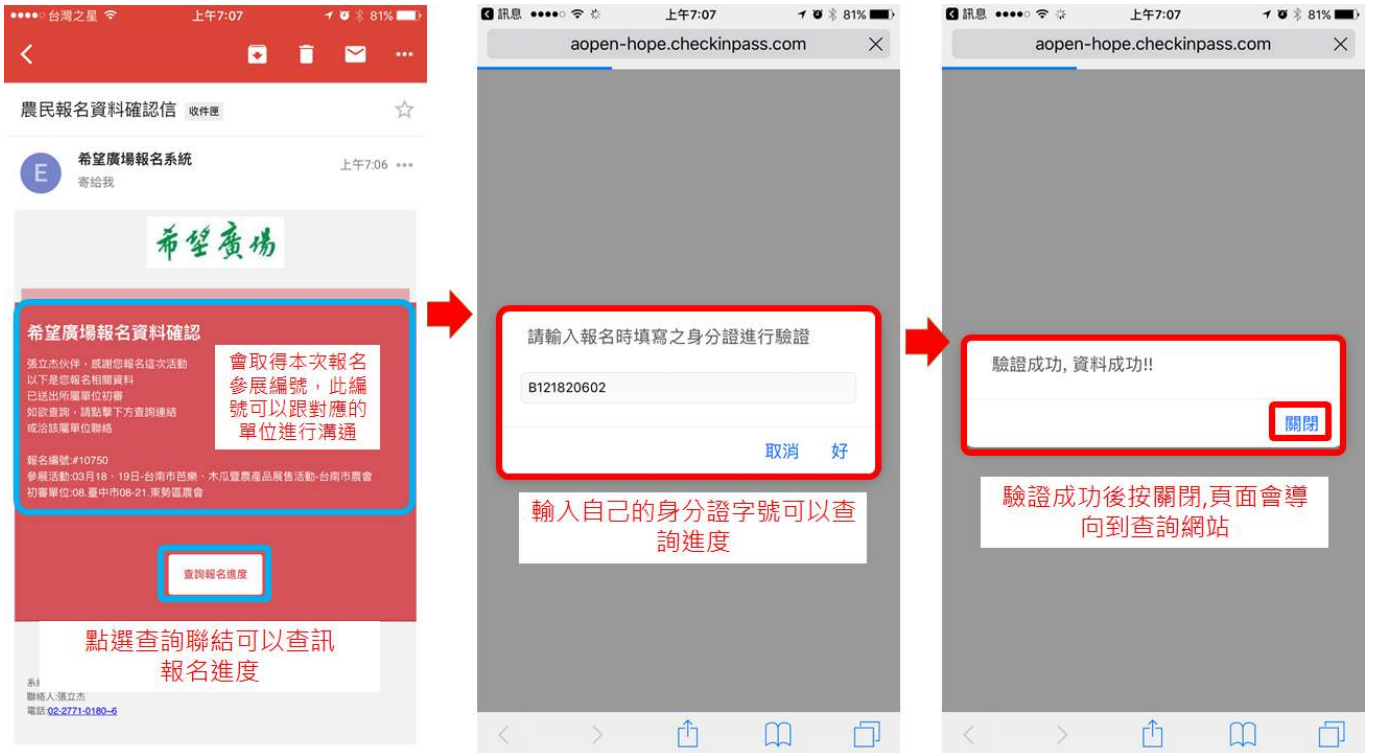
●●●●○ 台灣之星 上午7:07 81%

農民報名資料確認信 收件匣

希望廣場報名系統
寄給我
上午7:06 •••

希望廣場

希望廣場報名資料確認

張立杰伙伴，感謝您報名這次活動
以下是您報名相關資料
已送出所屬單位初審
如欲查詢，請點擊下方查詢連結
或洽該屬單位聯絡

會取得本次報名參展編號，此編號可以跟對應的單位進行溝通

報名編號:#10750
參展活動:03月18、19日-台南市芭樂、木瓜暨農產品展售活動-台南市農會
初審單位:08.臺中市08-21.東勢區農會

查詢報名進度

點選查詢聯結可以查訊報名進度

系
聯絡人:張立杰
電話:02-2771-0180~6

訊息 ●●●●○ 上午7:07 81%
aopen-hope.checkinpass.com

請輸入報名時填寫之身分證進行驗證
B121820602
取消 好

輸入自己的身分證字號可以查詢進度

訊息 ●●●●○ 上午7:07 81%
aopen-hope.checkinpass.com

驗證成功, 資料成功!!
關閉

驗證成功後按關閉,頁面會導向到查詢網站